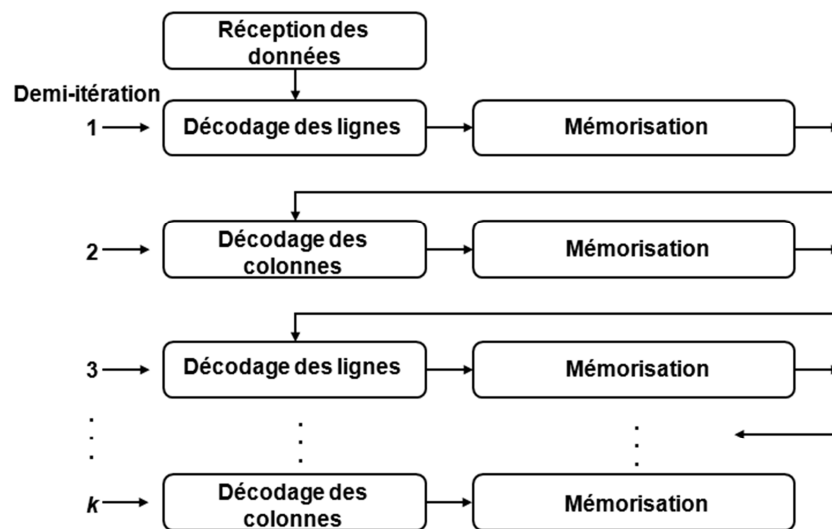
Réception des données

Demi-itération

1

Décodage des lignes

Mémorisation

2

Décodage des colonnes

Mémorisation

3

Décodage des lignes

Mémorisation

⋮

⋮

⋮

$k$

Décodage des colonnes

Mémorisation